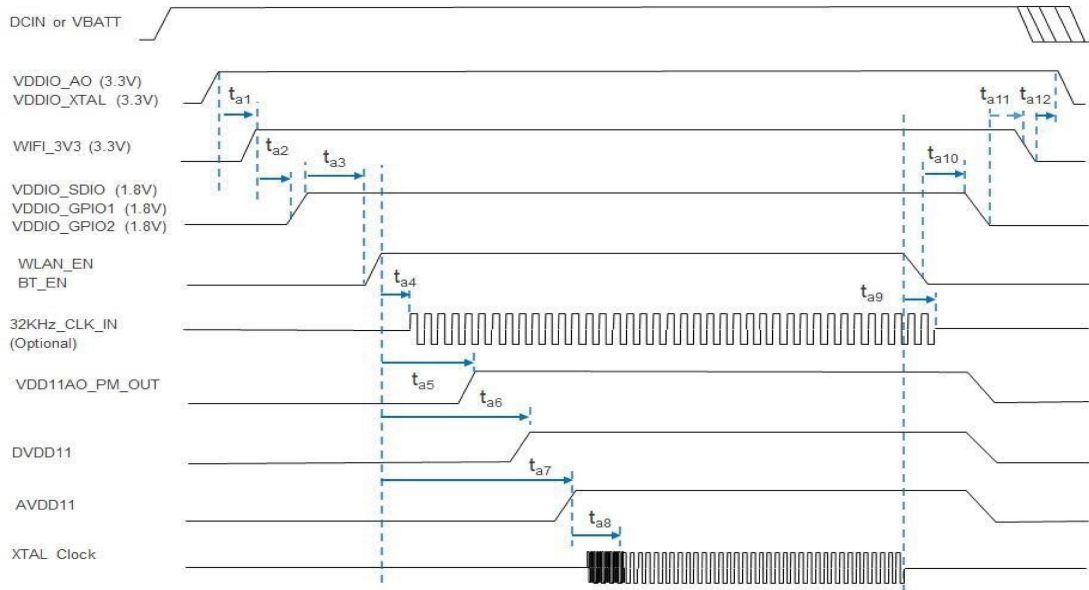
DCIN or VBATT

VDDIO_AO (3.3V)
VDDIO_XTAL (3.3V)

$t_{a1}$

$t_{a11}$ $t_{a12}$

WIFI_3V3 (3.3V)

$t_{a2}$ $t_{a3}$

$t_{a10}$

VDDIO_SDIO (1.8V)
VDDIO_GPIO1 (1.8V)
VDDIO_GPIO2 (1.8V)

WLAN_EN
BT_EN

$t_{a4}$

$t_{a9}$

32KHz_CLK_IN
(Optional)

VDD11AO_PM_OUT

$t_{a5}$

$t_{a6}$

DVDD11

$t_{a7}$

AVDD11

$t_{a8}$

XTAL Clock